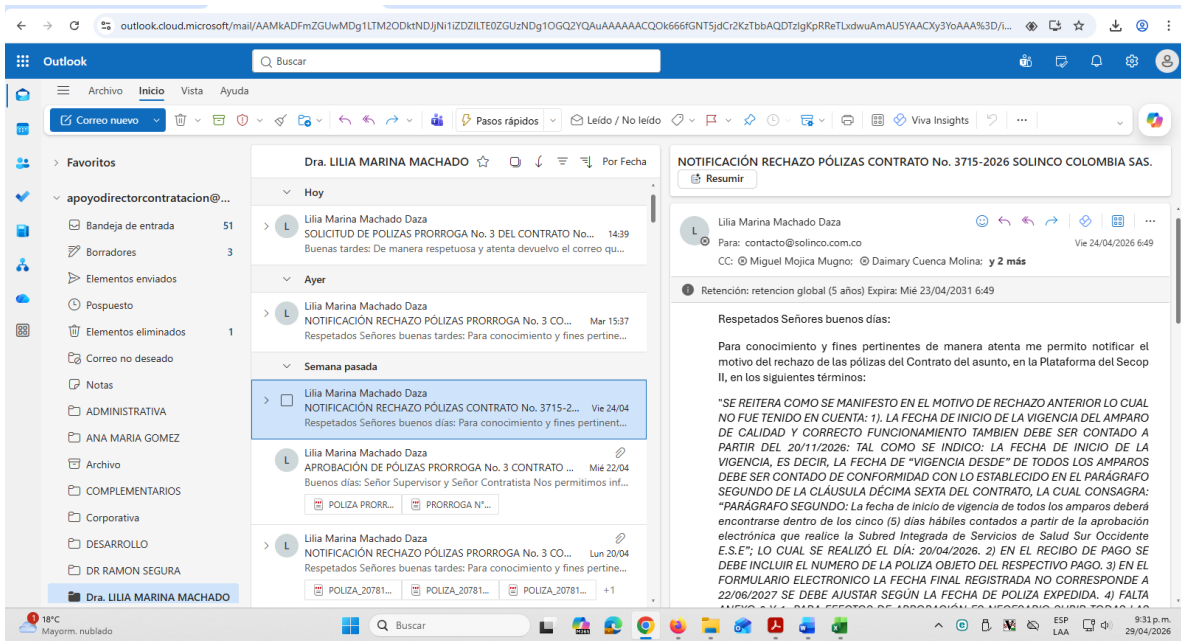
outlook.cloud.microsoft/mail/AAMkADFmZGUwMDg1LTM2ODktNDJjNi1iZDZlLTE0ZGUzNDg1OGQ2YQAuAAAAAACQOk666fGNT5jdCr2KzTbbAQDTzlgKpRReTLxdwuAmAU5YAACXy3YoAAA%3D/i...

Outlook
Buscar

Archivo Inicio Vista Ayuda

Correo nuevo
Pasos rápidos
Leído / No leído
Viva Insights
...

Favoritos
apoyodirectorcontratacion@...
Bandeja de entrada 51
Borradores 3
Elementos enviados
Pospuesto
Elementos eliminados 1
Correo no deseado
Notas
ADMINISTRATIVA
ANA MARIA GOMEZ
Archivo
COMPLEMENTARIOS
Corporativa
DESARROLLO
DR RAMON SEGURA
Dra. LILIA MARINA MACHADO

Dra. LILIA MARINA MACHADO
Por Fecha

Hoy
Lilia Marina Machado Daza
SOLICITUD DE POLIZAS PRORROGA No. 3 DEL CONTRATO No... 14:39
Buenas tardes: De manera respetuosa y atenta devuelvo el correo qu...

Ayer
Lilia Marina Machado Daza
NOTIFICACIÓN RECHAZO PÓLIZAS PRORROGA No. 3 CO... Mar 15:37
Respetados Señores buenas tardes: Para conocimiento y fines pertine...

Semana pasada
Lilia Marina Machado Daza
NOTIFICACIÓN RECHAZO PÓLIZAS CONTRATO No. 3715-2... Vie 24/04
Respetados Señores buenos días: Para conocimiento y fines pertinent...

Lilia Marina Machado Daza
APROBACIÓN DE PÓLIZAS PRORROGA No. 3 CONTRATO ... Mié 22/04
Buenos días: Señor Supervisor y Señor Contratista Nos permitimos inf...
POLIZA PRORR... PRORROGA N°...

Lilia Marina Machado Daza
NOTIFICACIÓN RECHAZO PÓLIZAS PRORROGA No. 3 CO... Lun 20/04
Respetados Señores buenas tardes: Para conocimiento y fines pertine...
POLIZA_20781... POLIZA_20781... POLIZA_20781... +1

NOTIFICACIÓN RECHAZO PÓLIZAS CONTRATO No. 3715-2026 SOLINCO COLOMBIA SAS.
Resumir

Lilia Marina Machado Daza
Para: contacto@solinco.com.co
Vie 24/04/2026 6:49
CC: Miguel Mojica Mugno; Daimary Cuenca Molina; y 2 más

Retención: retencion global (5 años) Expira: Mié 23/04/2031 6:49

Respetados Señores buenos días:

Para conocimiento y fines pertinentes de manera atenta me permito notificar el motivo del rechazo de las pólizas del Contrato del asunto, en la Plataforma del Secop II, en los siguientes términos:

"SE REITERA COMO SE MANIFESTO EN EL MOTIVO DE RECHAZO ANTERIOR LO CUAL NO FUE TENIDO EN CUENTA: 1). LA FECHA DE INICIO DE LA VIGENCIA DEL AMPARO DE CALIDAD Y CORRECTO FUNCIONAMIENTO TAMBIEN DEBE SER CONTADO A PARTIR DEL 20/11/2026: TAL COMO SE INDICO: LA FECHA DE INICIO DE LA VIGENCIA, ES DECIR, LA FECHA DE "VIGENCIA DESDE" DE TODOS LOS AMPAROS DEBE SER CONTADO DE CONFORMIDAD CON LO ESTABLECIDO EN EL PARÁGRAFO SEGUNDO DE LA CLÁUSULA DÉCIMA SEXTA DEL CONTRATO, LA CUAL CONSAGRA: "PARÁGRAFO SEGUNDO: La fecha de inicio de vigencia de todos los amparos deberá encontrarse dentro de los cinco (5) días hábiles contados a partir de la aprobación electrónica que realice la Subred Integrada de Servicios de Salud Sur Occidente E.S.E"; LO CUAL SE REALIZÓ EL DÍA: 20/04/2026. 2) EN EL RECIBO DE PAGO SE DEBE INCLUIR EL NUMERO DE LA POLIZA OBJETO DEL RESPECTIVO PAGO. 3) EN EL FORMULARIO ELECTRONICO LA FECHA FINAL REGISTRADA NO CORRESPONDE A 22/06/2027 SE DEBE AJUSTAR SEGÚN LA FECHA DE POLIZA EXPEDIDA. 4) FALTA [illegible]

18°C
Mayorm. nublado
Buscar
ESP LAA
9:31 p.m.
29/04/2026